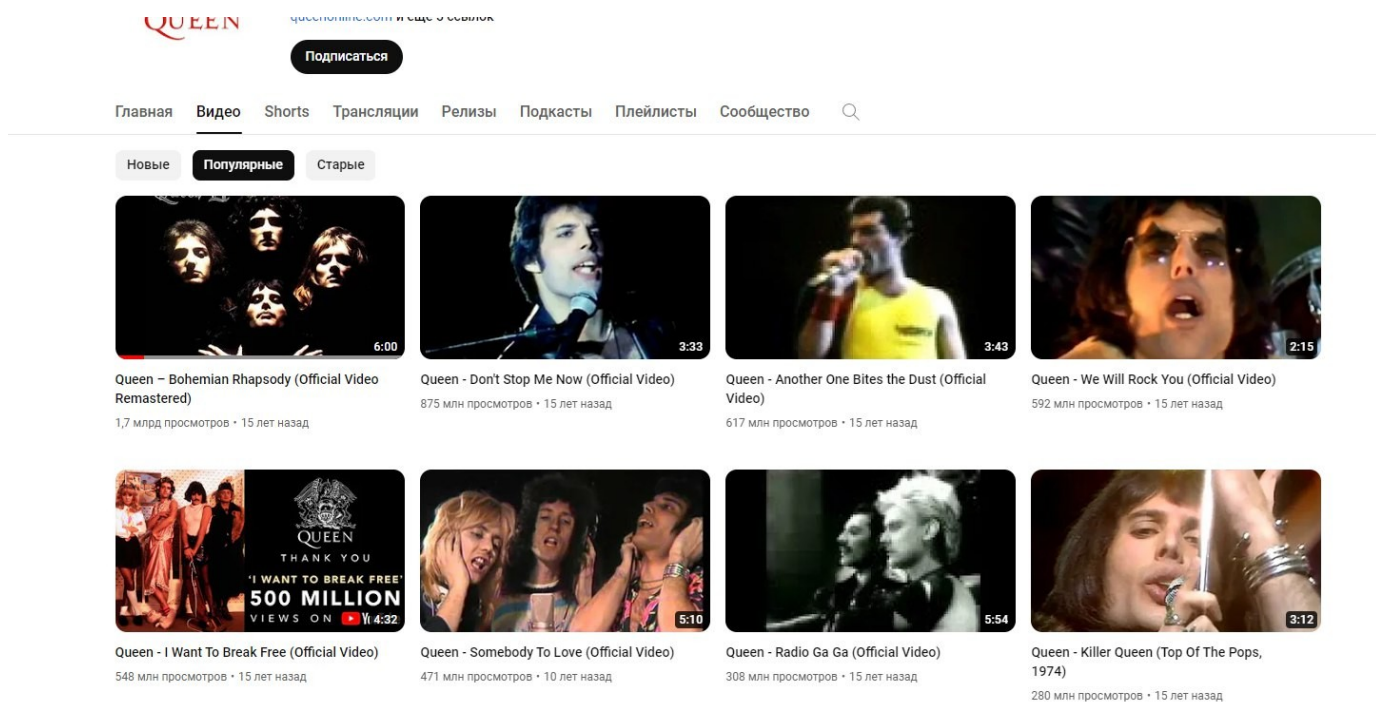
QUEEN

queenonline.com и еще 5 ссылок

Подписаться

Главная Видео Shorts Трансляции Релизы Подкасты Плейлисты Сообщество

Новые Популярные Старые

6:00
Queen – Bohemian Rhapsody (Official Video Remastered)
1,7 млрд просмотров • 15 лет назад

3:33
Queen - Don't Stop Me Now (Official Video)
875 млн просмотров • 15 лет назад

3:43
Queen - Another One Bites the Dust (Official Video)
617 млн просмотров • 15 лет назад

2:15
Queen - We Will Rock You (Official Video)
592 млн просмотров • 15 лет назад

QUEEN
THANK YOU
'I WANT TO BREAK FREE'
500 MILLION
VIEWS ON
4:32
Queen - I Want To Break Free (Official Video)
548 млн просмотров • 15 лет назад

5:10
Queen - Somebody To Love (Official Video)
471 млн просмотров • 10 лет назад

5:54
Queen - Radio Ga Ga (Official Video)
308 млн просмотров • 15 лет назад

3:12
Queen - Killer Queen (Top Of The Pops, 1974)
280 млн просмотров • 15 лет назад